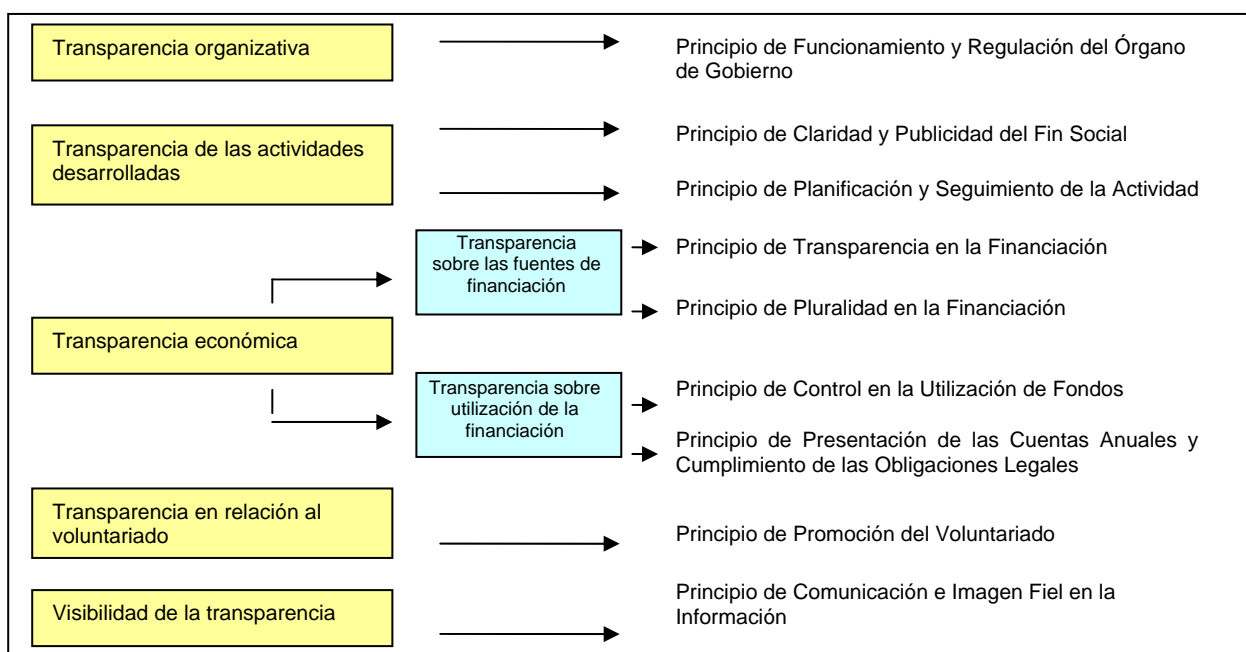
Transparencia organizativa

Principio de Funcionamiento y Regulación del Órgano de Gobierno

Transparencia de las actividades desarrolladas

Principio de Claridad y Publicidad del Fin Social

Principio de Planificación y Seguimiento de la Actividad

Transparencia económica

Transparencia sobre las fuentes de financiación

Principio de Transparencia en la Financiación

Principio de Pluralidad en la Financiación

Transparencia sobre utilización de la financiación

Principio de Control en la Utilización de Fondos

Principio de Presentación de las Cuentas Anuales y Cumplimiento de las Obligaciones Legales

Transparencia en relación al voluntariado

Principio de Promoción del Voluntariado

Visibilidad de la transparencia

Principio de Comunicación e Imagen Fiel en la Información